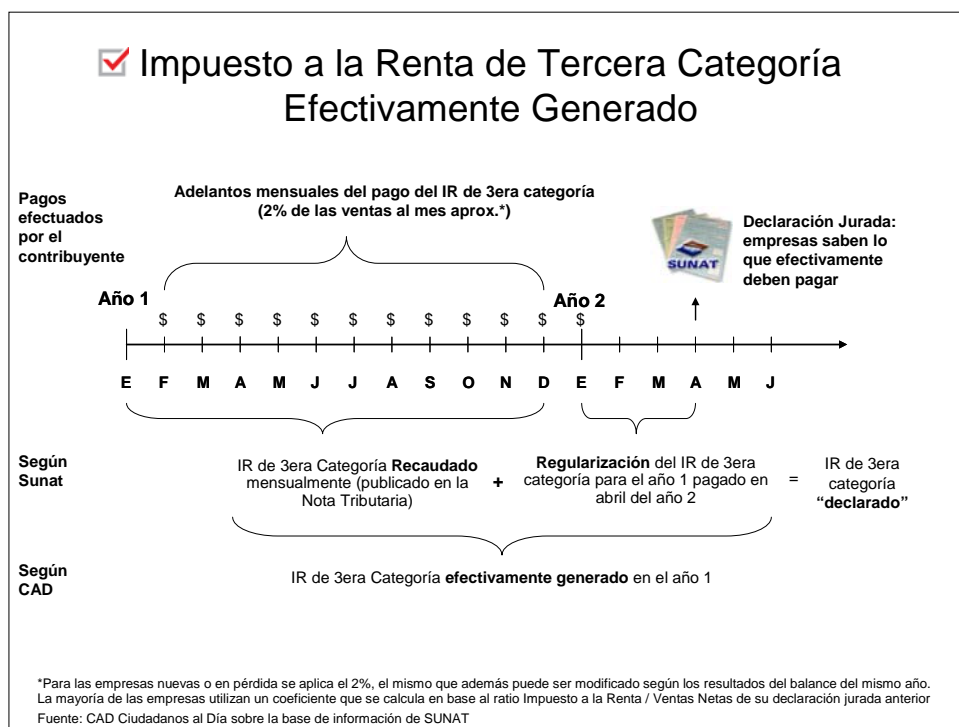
Impuesto a la Renta de Tercera Categoría Efectivamente Generado

Pagos efectuados por el contribuyente

Adelantos mensuales del pago del IR de 3era categoría (2% de las ventas al mes aprox.*)

SUNAT

Declaración Jurada: empresas saben lo que efectivamente deben pagar

Año 1

Año 2

$ $ $ $ $ $ $ $ $ $ $ $

E F M A M J J A S O N D E F M A M J

Según Sunat

IR de 3era Categoría **Recaudado** mensualmente (publicado en la Nota Tributaria)

+

**Regularización** del IR de 3era categoría para el año 1 pagado en abril del año 2

=

IR de 3era categoría **"declarado"**

Según CAD

IR de 3era Categoría **efectivamente generado** en el año 1

*Para las empresas nuevas o en pérdida se aplica el 2%, el mismo que además puede ser modificado según los resultados del balance del mismo año. La mayoría de las empresas utilizan un coeficiente que se calcula en base al ratio Impuesto a la Renta / Ventas Netas de su declaración jurada anterior

Fuente: CAD Ciudadanos al Día sobre la base de información de SUNAT